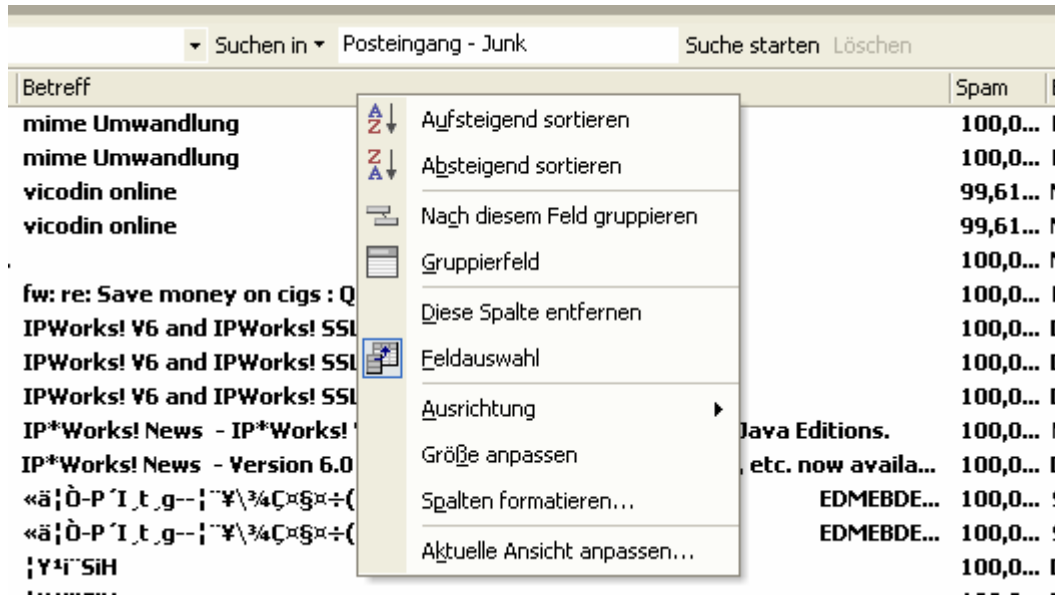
Suchen in ▾ Posteingang - Junk Suche starten Löschen

| Betreff | Spam |
|---|---|
| mime Umwandlung | 100,0... |
| mime Umwandlung | 100,0... |
| vicodin online | 99,61... |
| vicodin online | 99,61... |
| | 100,0... |
| fw: re: Save money on cigs : Q | 100,0... |
| IPWorks! V6 and IPWorks! SSL | 100,0... |
| IPWorks! V6 and IPWorks! SSL | 100,0... |
| IPWorks! V6 and IPWorks! SSL | 100,0... |
| IP*Works! News - IP*Works! Java Editions. | 100,0... |
| IP*Works! News - Version 6.0 , etc. now availa... | 100,0... |
| «ä¦Ò-P´I¸t¸g--¦¨¥\¾Ç¤§¤÷( EDMEBDE... | 100,0... |
| «ä¦Ò-P´I¸t¸g--¦¨¥\¾Ç¤§¤÷( EDMEBDE... | 100,0... |
| ¦Y¹i¨SiH | 100,0... |

Aufsteigend sortieren
Absteigend sortieren
Nach diesem Feld gruppieren
Gruppierfeld
Diese Spalte entfernen
Feldauswahl
Ausrichtung
Größe anpassen
Spalten formatieren...
Aktuelle Ansicht anpassen...